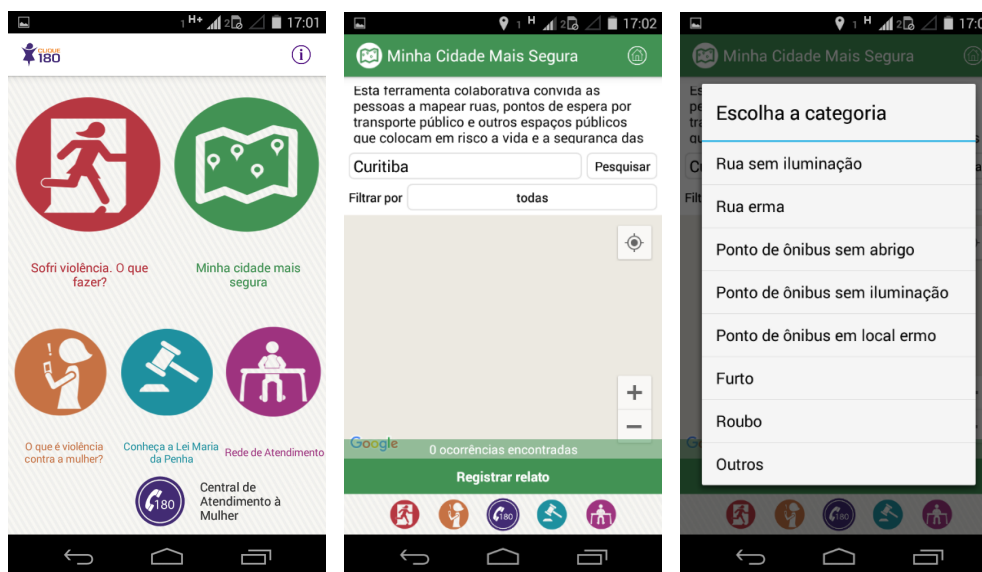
1 H+ 2 17:01

CLIQUE 180

Sofri violência. O que fazer?

Minha cidade mais segura

O que é violência contra a mulher?

Conheça a Lei Maria da Penha

Rede de Atendimento

180

Central de Atendimento à Mulher

1 H 2 17:02

Minha Cidade Mais Segura

Esta ferramenta colaborativa convida as pessoas a mapear ruas, pontos de espera por transporte público e outros espaços públicos que colocam em risco a vida e a segurança das

Curitiba

Pesquisar

Filtrar por

todas

+

−

Google

0 ocorrências encontradas

Registrar relato

180

1 H 2 17:0

Minha Cidade Mais Segura

Escolha a categoria

Rua sem iluminação

Rua erma

Ponto de ônibus sem abrigo

Ponto de ônibus sem iluminação

Ponto de ônibus em local ermo

Furto

Roubo

Outros

180